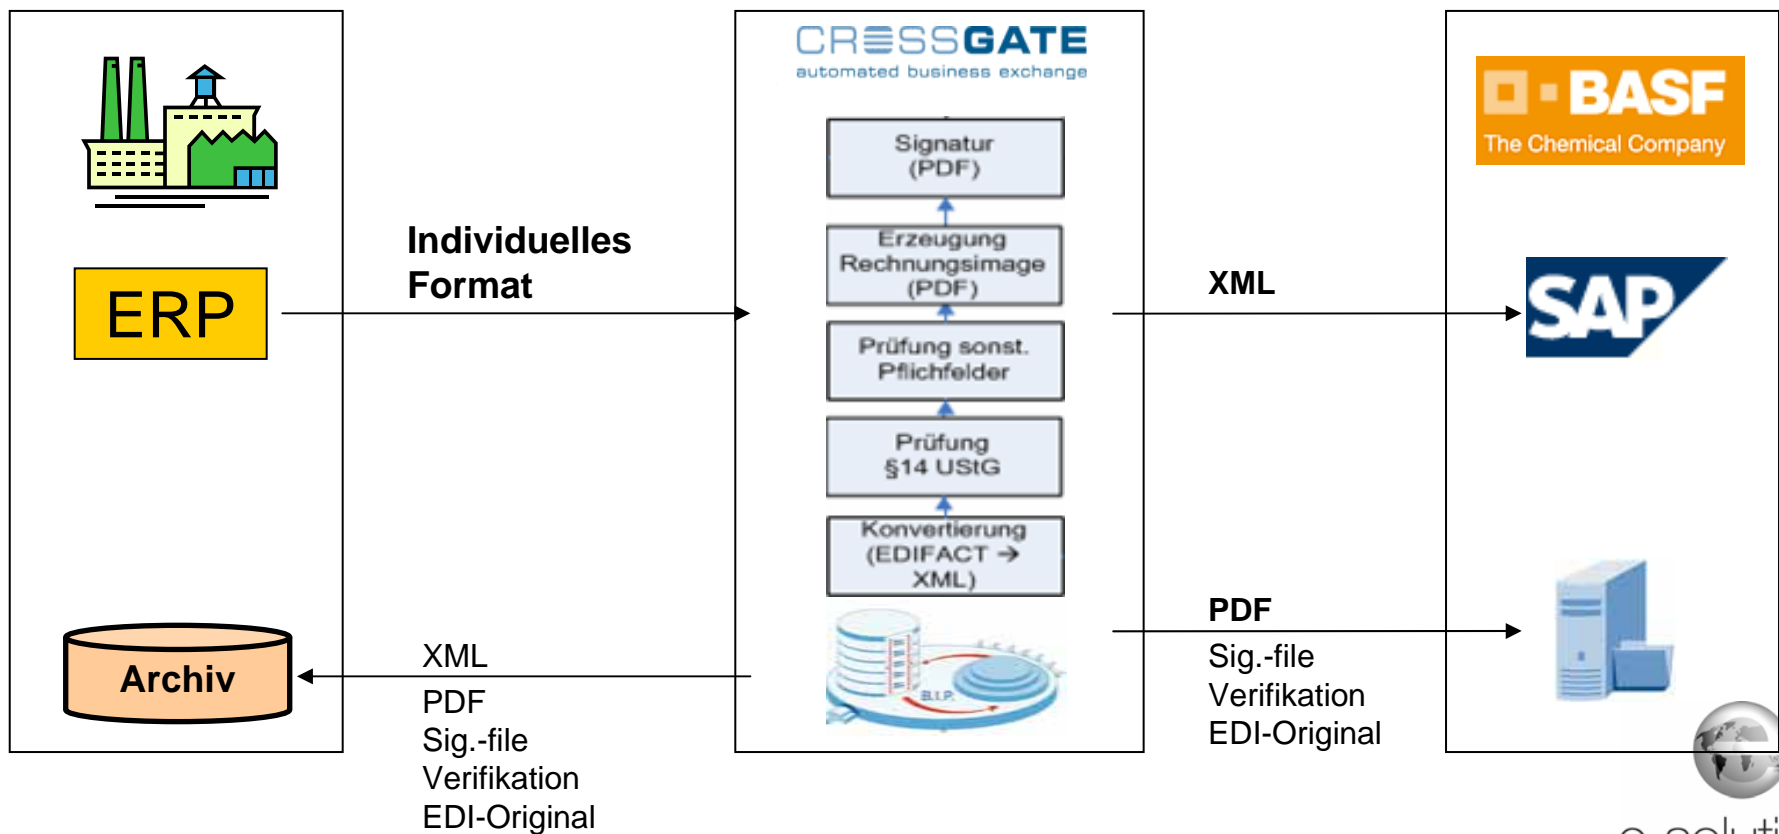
ERP

Archiv

Individuelles Format

XML

PDF

Sig.-file

Verifikation

EDI-Original

CROSSGATE
automated business exchange

Signatur (PDF)

Erzeugung Rechnungsimage (PDF)

Prüfung sonst. Pflichfelder

Prüfung §14 UStG

Konvertierung (EDIFACT → XML)

B.I.P.

XML

PDF

Sig.-file

Verifikation

EDI-Original

BASF
The Chemical Company

SAP

e-soluti